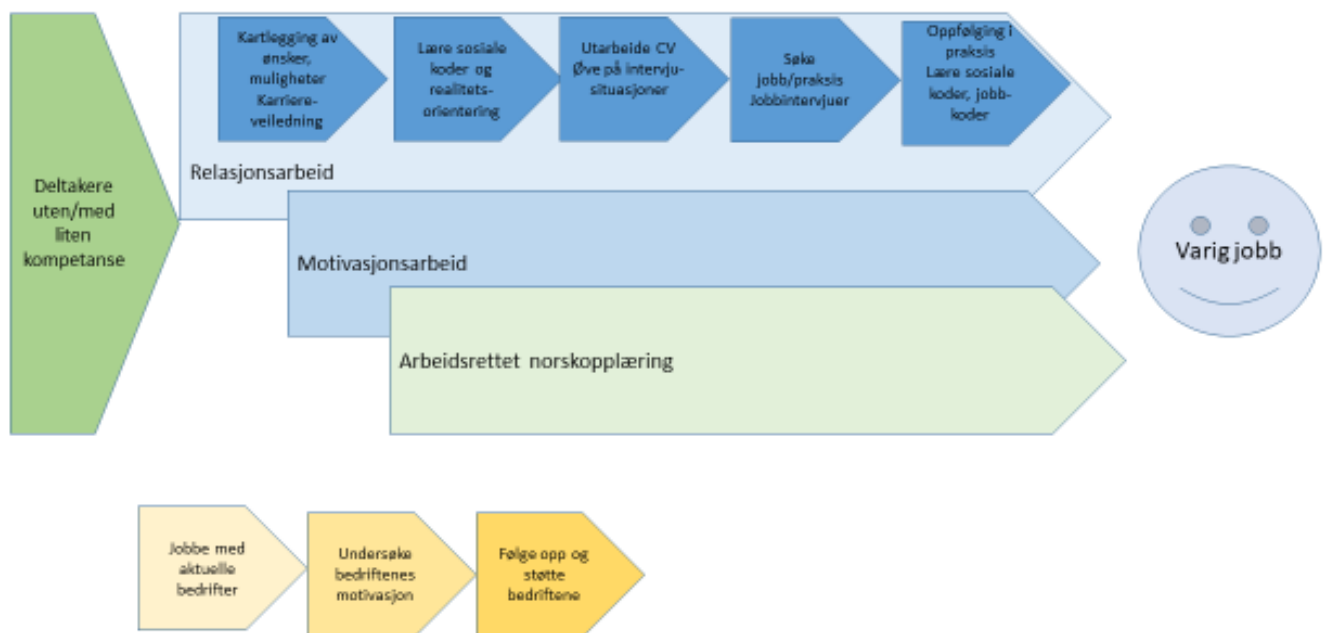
Deltakere uten/med liten kompetanse

Kartlegging av ønsker, muligheter Karriereveiledning

Lære sosiale koder og realitetsorientering

Utarbeide CV Øve på intervjusituasjoner

Søke jobb/praksis Jobbintervjuer

Oppfølging i praksis Lære sosiale koder, jobbkoder

Relasjonsarbeid

Motivasjonsarbeid

Arbeidsrettet norskopplæring

Varig jobb

Jobbe med aktuelle bedrifter

Undersøke bedriftenes motivasjon

Følge opp og støtte bedriftene